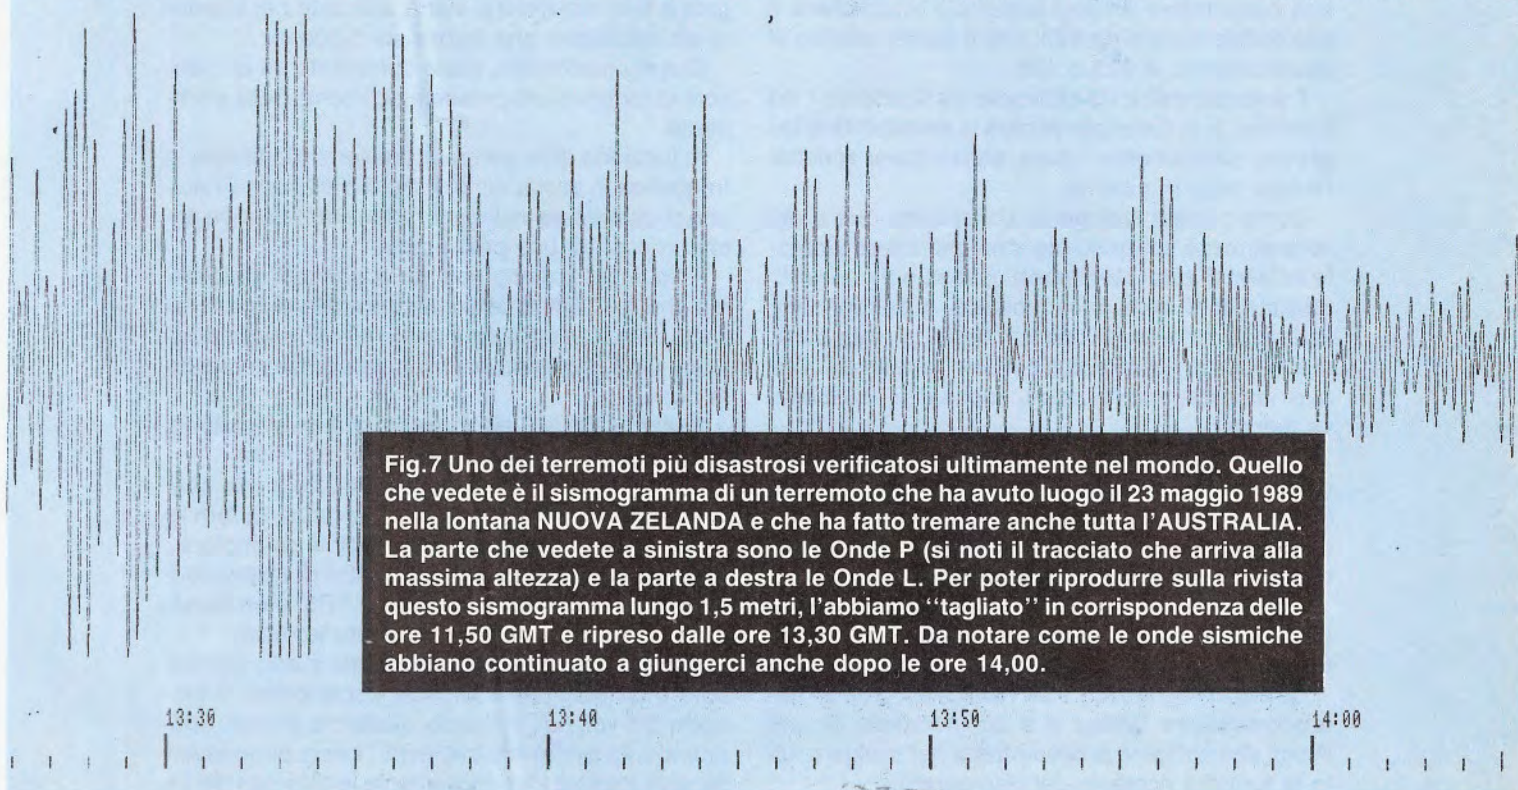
Fig.7 Uno dei terremoti più disastrosi verificatosi ultimamente nel mondo. Quello che vedete è il sismogramma di un terremoto che ha avuto luogo il 23 maggio 1989 nella lontana NUOVA ZELANDA e che ha fatto tremare anche tutta l'AUSTRALIA. La parte che vedete a sinistra sono le Onde P (si noti il tracciato che arriva alla massima altezza) e la parte a destra le Onde L. Per poter riprodurre sulla rivista questo sismogramma lungo 1,5 metri, l'abbiamo ''tagliato'' in corrispondenza delle ore 11,50 GMT e ripreso dalle ore 13,30 GMT. Da notare come le onde sismiche abbiano continuato a giungerci anche dopo le ore 14,00.

13:30 13:40 13:50 14:00